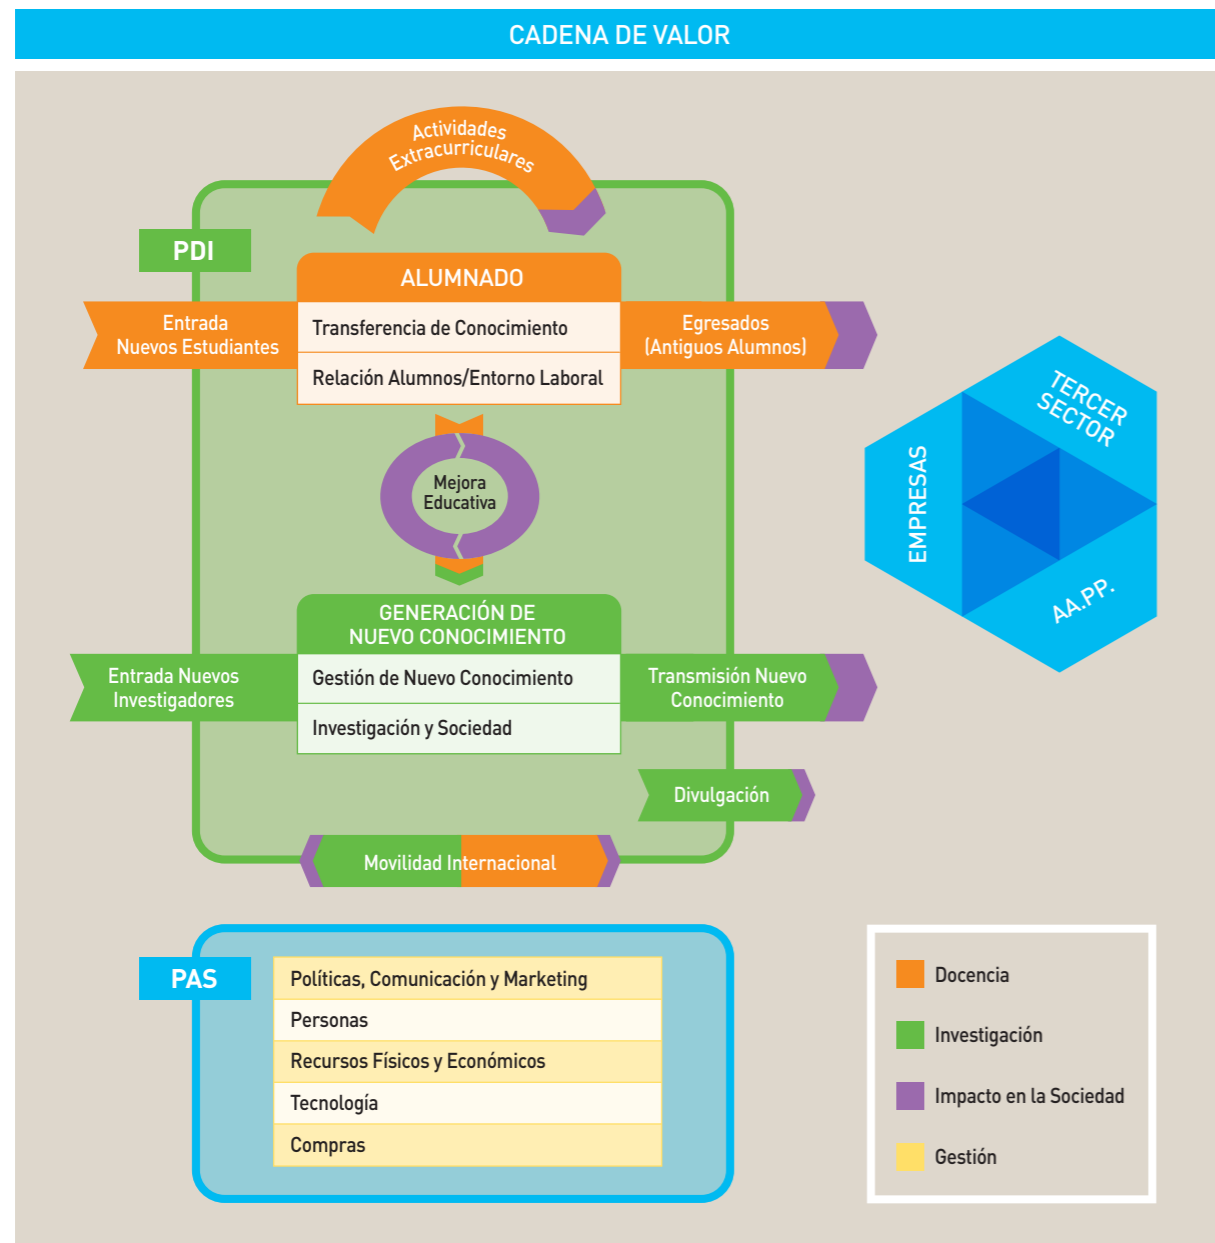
CADENA DE VALOR

Actividades Extracurriculares

PDI

ALUMNADO

Entrada Nuevos Estudiantes

Transferencia de Conocimiento

Relación Alumnos/Entorno Laboral

Egresados (Antiguos Alumnos)

Mejora Educativa

GENERACIÓN DE NUEVO CONOCIMIENTO

Entrada Nuevos Investigadores

Gestión de Nuevo Conocimiento

Investigación y Sociedad

Transmisión Nuevo Conocimiento

Divulgación

Movilidad Internacional

TERCER SECTOR

EMPRESAS

AA.PP.

PAS

| Políticas, Comunicación y Marketing |
|---|
| Personas |
| Recursos Físicos y Económicos |
| Tecnología |
| Compras |

Docencia

Investigación

Impacto en la Sociedad

Gestión